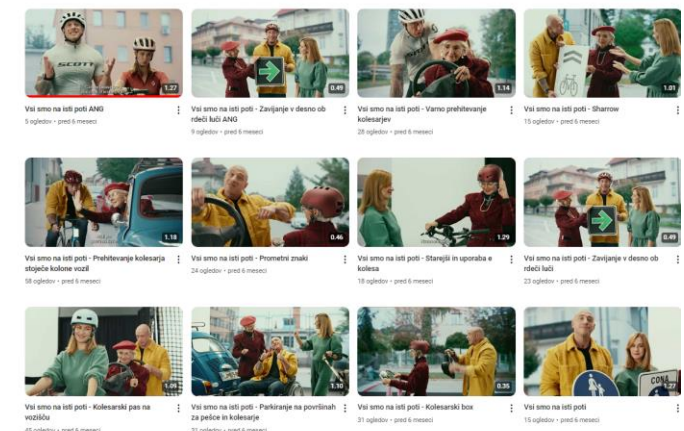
SCOTT
1:27
Vsi smo na isti poti ANG
5 ogledov • pred 6 meseci

0:49
Vsi smo na isti poti - Zavijanje v desno ob rdeči luči ANG
9 ogledov • pred 6 meseci

1:14
Vsi smo na isti poti - Varno prehitevanje kolesarjev
28 ogledov • pred 6 meseci

1:03
Vsi smo na isti poti - Sharrow
15 ogledov • pred 6 meseci

1:18
Vsi smo na isti poti - Prehitevanje kolesarja stoječe kolone vozil
58 ogledov • pred 6 meseci

0:46
Vsi smo na isti poti - Prometni znaki
24 ogledov • pred 6 meseci

1:29
Vsi smo na isti poti - Starejši in uporaba e kolesa
18 ogledov • pred 6 meseci

0:49
Vsi smo na isti poti - Zavijanje v desno ob rdeči luči
23 ogledov • pred 6 meseci

1:09
Vsi smo na isti poti - Kolesarski pas na vozišču
45 ogledov • pred 6 meseci

1:10
Vsi smo na isti poti - Parkiranje na površinah za pešce in kolesarje
31 ogledov • pred 6 meseci

0:35
Vsi smo na isti poti - Kolesarski box
31 ogledov • pred 6 meseci

CONA
1:27
Vsi smo na isti poti
15 ogledov • pred 6 meseci